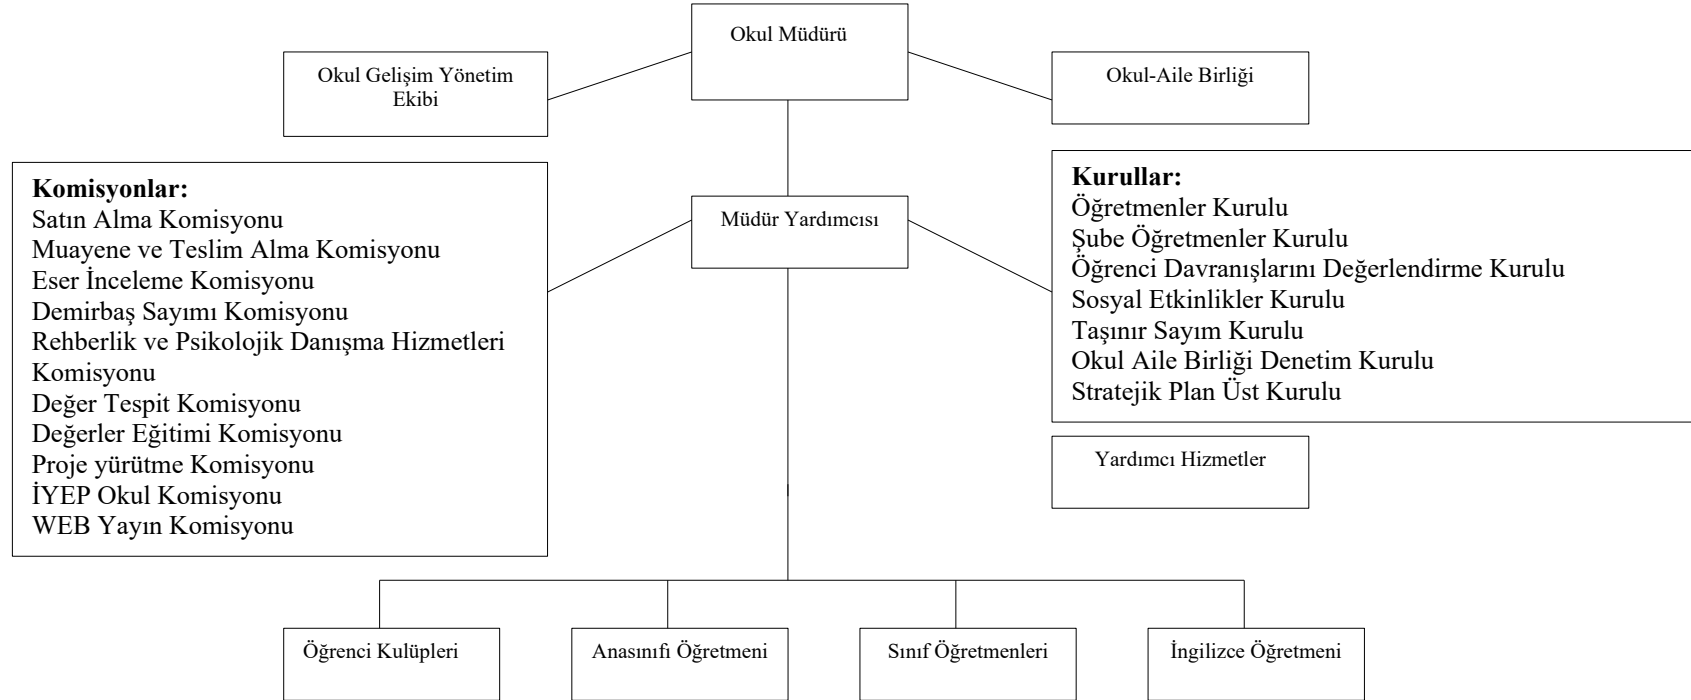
Okul Müdürü

Okul Gelişim Yönetim Ekibi

Okul-Aile Birliği

**Komisyonlar:**
Satın Alma Komisyonu
Muayene ve Teslim Alma Komisyonu
Eser İnceleme Komisyonu
Demirbaş Sayımı Komisyonu
Rehberlik ve Psikolojik Danışma Hizmetleri Komisyonu
Değer Tespit Komisyonu
Değerler Eğitimi Komisyonu
Proje yürütme Komisyonu
İYEP Okul Komisyonu
WEB Yayın Komisyonu

Müdür Yardımcısı

**Kurullar:**
Öğretmenler Kurulu
Şube Öğretmenler Kurulu
Öğrenci Davranışlarını Değerlendirme Kurulu
Sosyal Etkinlikler Kurulu
Taşınır Sayım Kurulu
Okul Aile Birliği Denetim Kurulu
Stratejik Plan Üst Kurulu

Yardımcı Hizmetler

Öğrenci Kulüpleri

Anasınıfı Öğretmeni

Sınıf Öğretmenleri

İngilizce Öğretmeni